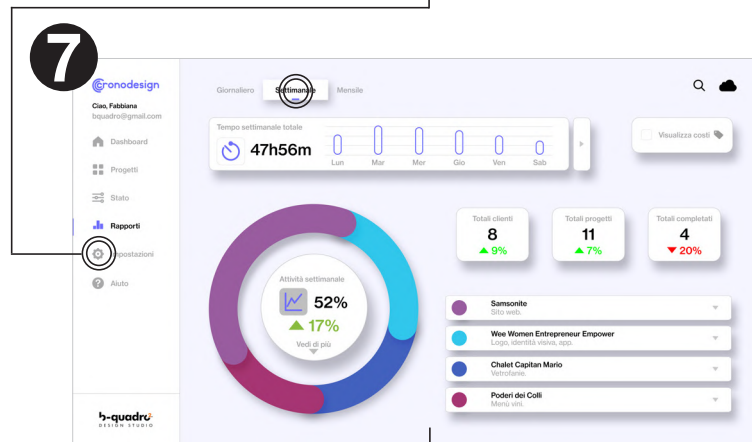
7

Cronodesign
Ciao, Fabbiana
bquadro@gmail.com

Dashboard
Progetti
Stato
Rapporti
Impostazioni
Aiuto

b-quadro
DESIGN STUDIO

Giornaliero
Settimanale
Mensile

Tempo settimanale totale
47h56m
Lun
Mar
Mer
Gio
Ven
Sab

Visualizza costi

Totali clienti
8
9%

Totali progetti
11
7%

Totali completati
4
20%

Attività settimanale
52%
17%
Vedi di più

Samsonite
Sito web.

Wee Women Entrepreneur Empower
Logo, identità visiva, app.

Chalet Capitan Mario
Vetrofanie.

Poderi dei Colli
Menù vini.